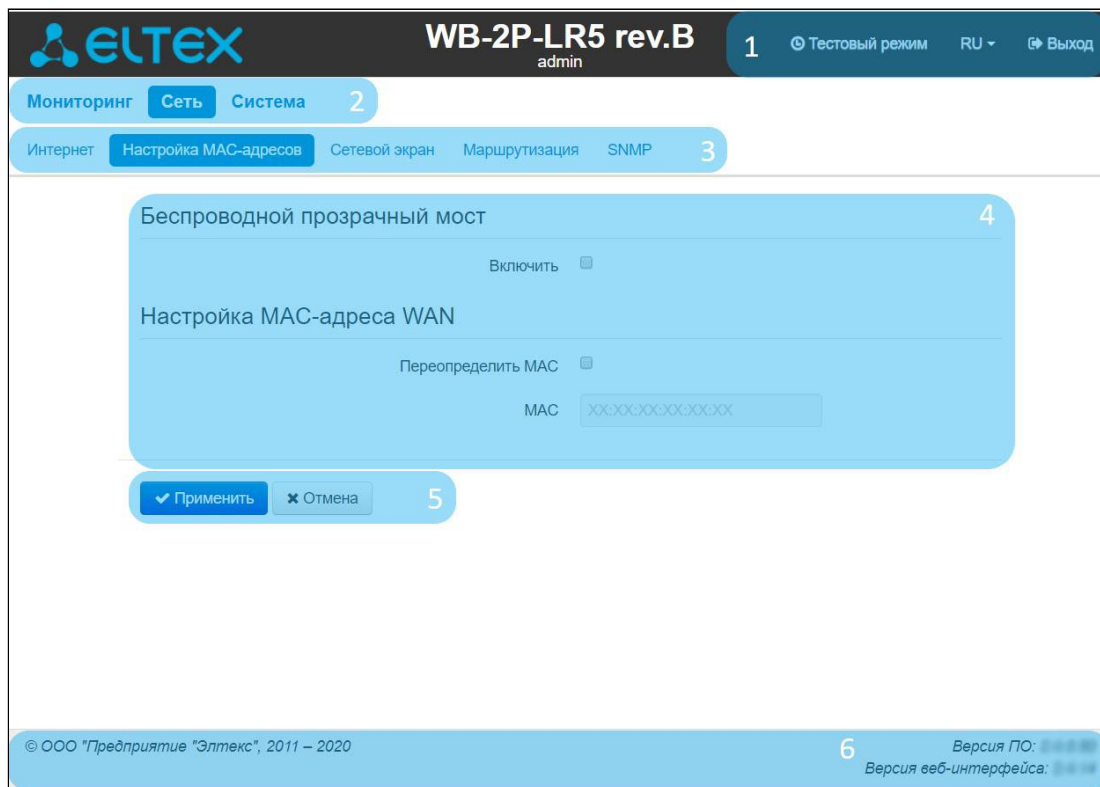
ELTEX

WB-2P-LR5 rev.B
admin

1 Тестовый режим RU Выход

Мониторинг Сеть Система 2

Интернет Настройка MAC-адресов Сетевой экран Маршрутизация SNMP 3

Беспроводной прозрачный мост 4

Включить

Настройка MAC-адреса WAN

Переопределить MAC

MAC XX:XX:XX:XX:XX:XX

Применить Отмена 5

© ООО "Предприятие "Элтекс", 2011 – 2020 6 Версия ПО: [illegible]
Версия веб-интерфейса: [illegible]